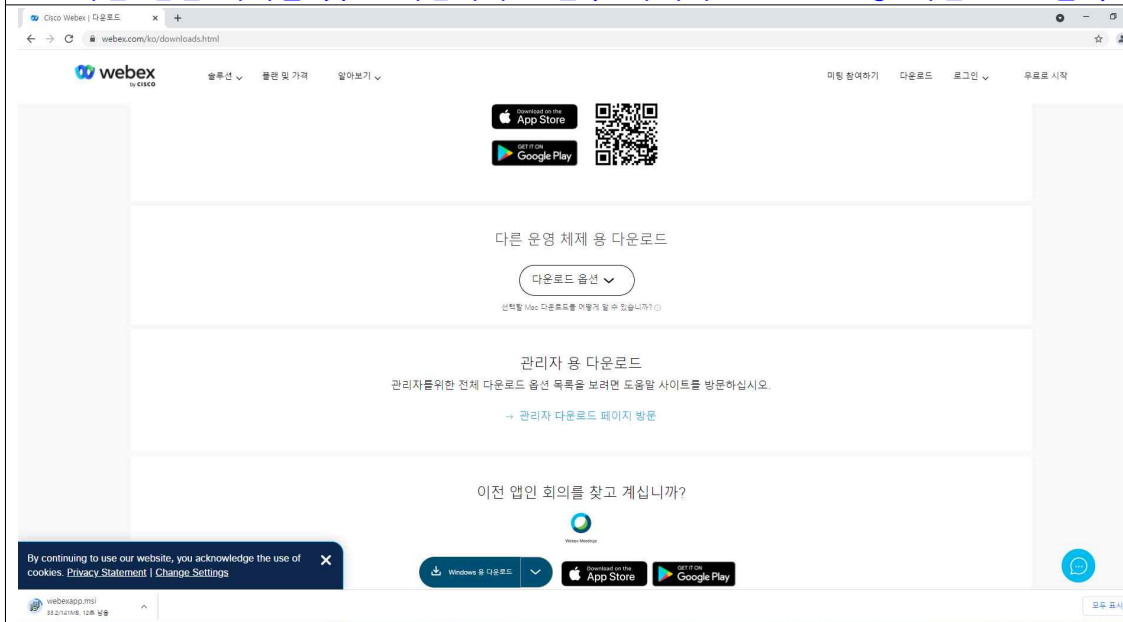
Cisco Webex | 다운로드

webex.com/ko/downloads.html

webex by CISCO

솔루션 플랜 및 가격 알아보기

미팅 참여하기 다운로드 로그인 무료로 시작

Download on the App Store

GET IT ON Google Play

다른 운영 체제 용 다운로드

다운로드 옵션

선택할 Mac 다운로드를 어떻게 알 수 있습니까?

관리자 용 다운로드

관리자를위한 전체 다운로드 옵션 목록을 보려면 도움말 사이트를 방문하십시오.

→ 관리자 다운로드 페이지 방문

이전 앱인 회의를 찾고 계십니까?

Webex Meetings

By continuing to use our website, you acknowledge the use of cookies. Privacy Statement | Change Settings

Windows 용 다운로드

Download on the App Store

GET IT ON Google Play

webexapp.msi
33.2/141MB, 12초 남음

모두 표시